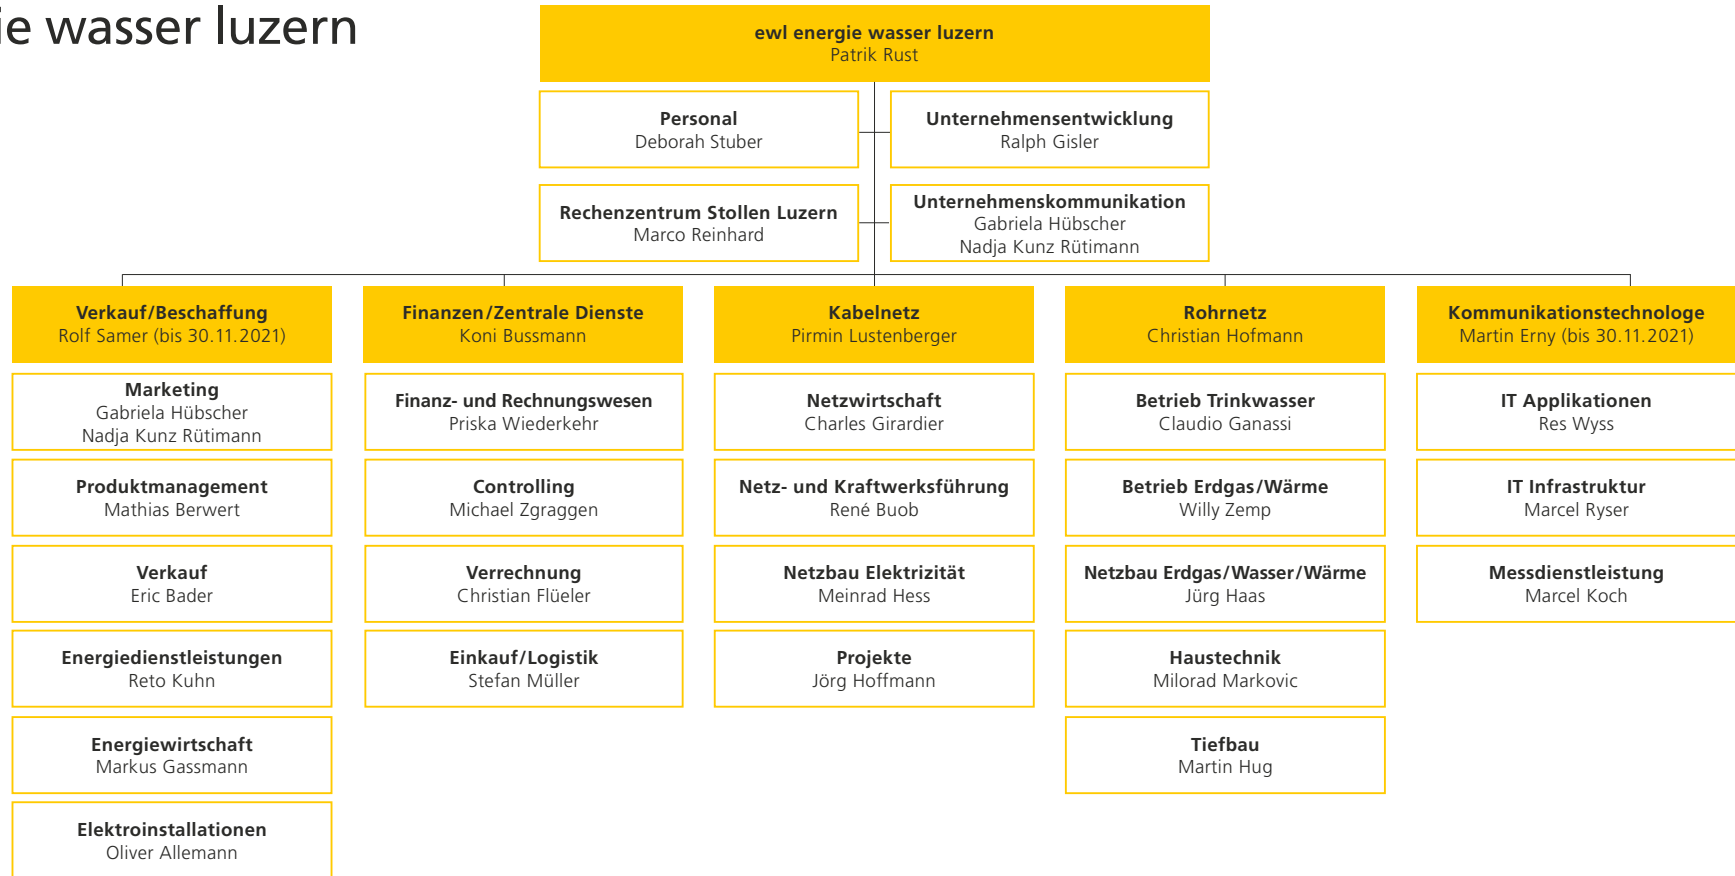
ie wasser luzern

ewl energie wasser luzern
Patrik Rust

Personal
Deborah Stuber

Unternehmensentwicklung
Ralph Gisler

Rechenzentrum Stollen Luzern
Marco Reinhard

Unternehmenskommunikation
Gabriela Hübscher
Nadja Kunz Rütimann

Verkauf/Beschaffung
Rolf Samer (bis 30.11.2021)

Marketing
Gabriela Hübscher
Nadja Kunz Rütimann

Produktmanagement
Mathias Berwert

Verkauf
Eric Bader

Energiedienstleistungen
Reto Kuhn

Energiewirtschaft
Markus Gassmann

Elektroinstallationen
Oliver Allemann

Finanzen/Zentrale Dienste
Koni Bussmann

Finanz- und Rechnungswesen
Priska Wiederkehr

Controlling
Michael Zgraggen

Verrechnung
Christian Flüeler

Einkauf/Logistik
Stefan Müller

Kabelnetz
Pirmin Lustenberger

Netzwirtschaft
Charles Girardier

Netz- und Kraftwerksführung
René Buob

Netzbau Elektrizität
Meinrad Hess

Projekte
Jörg Hoffmann

Rohrnetz
Christian Hofmann

Betrieb Trinkwasser
Claudio Ganassi

Betrieb Erdgas/Wärme
Willy Zemp

Netzbau Erdgas/Wasser/Wärme
Jürg Haas

Haustechnik
Milorad Markovic

Tiefbau
Martin Hug

Kommunikationstechnologe
Martin Erny (bis 30.11.2021)

IT Applikationen
Res Wyss

IT Infrastruktur
Marcel Ryser

Messdienstleistung
Marcel Koch